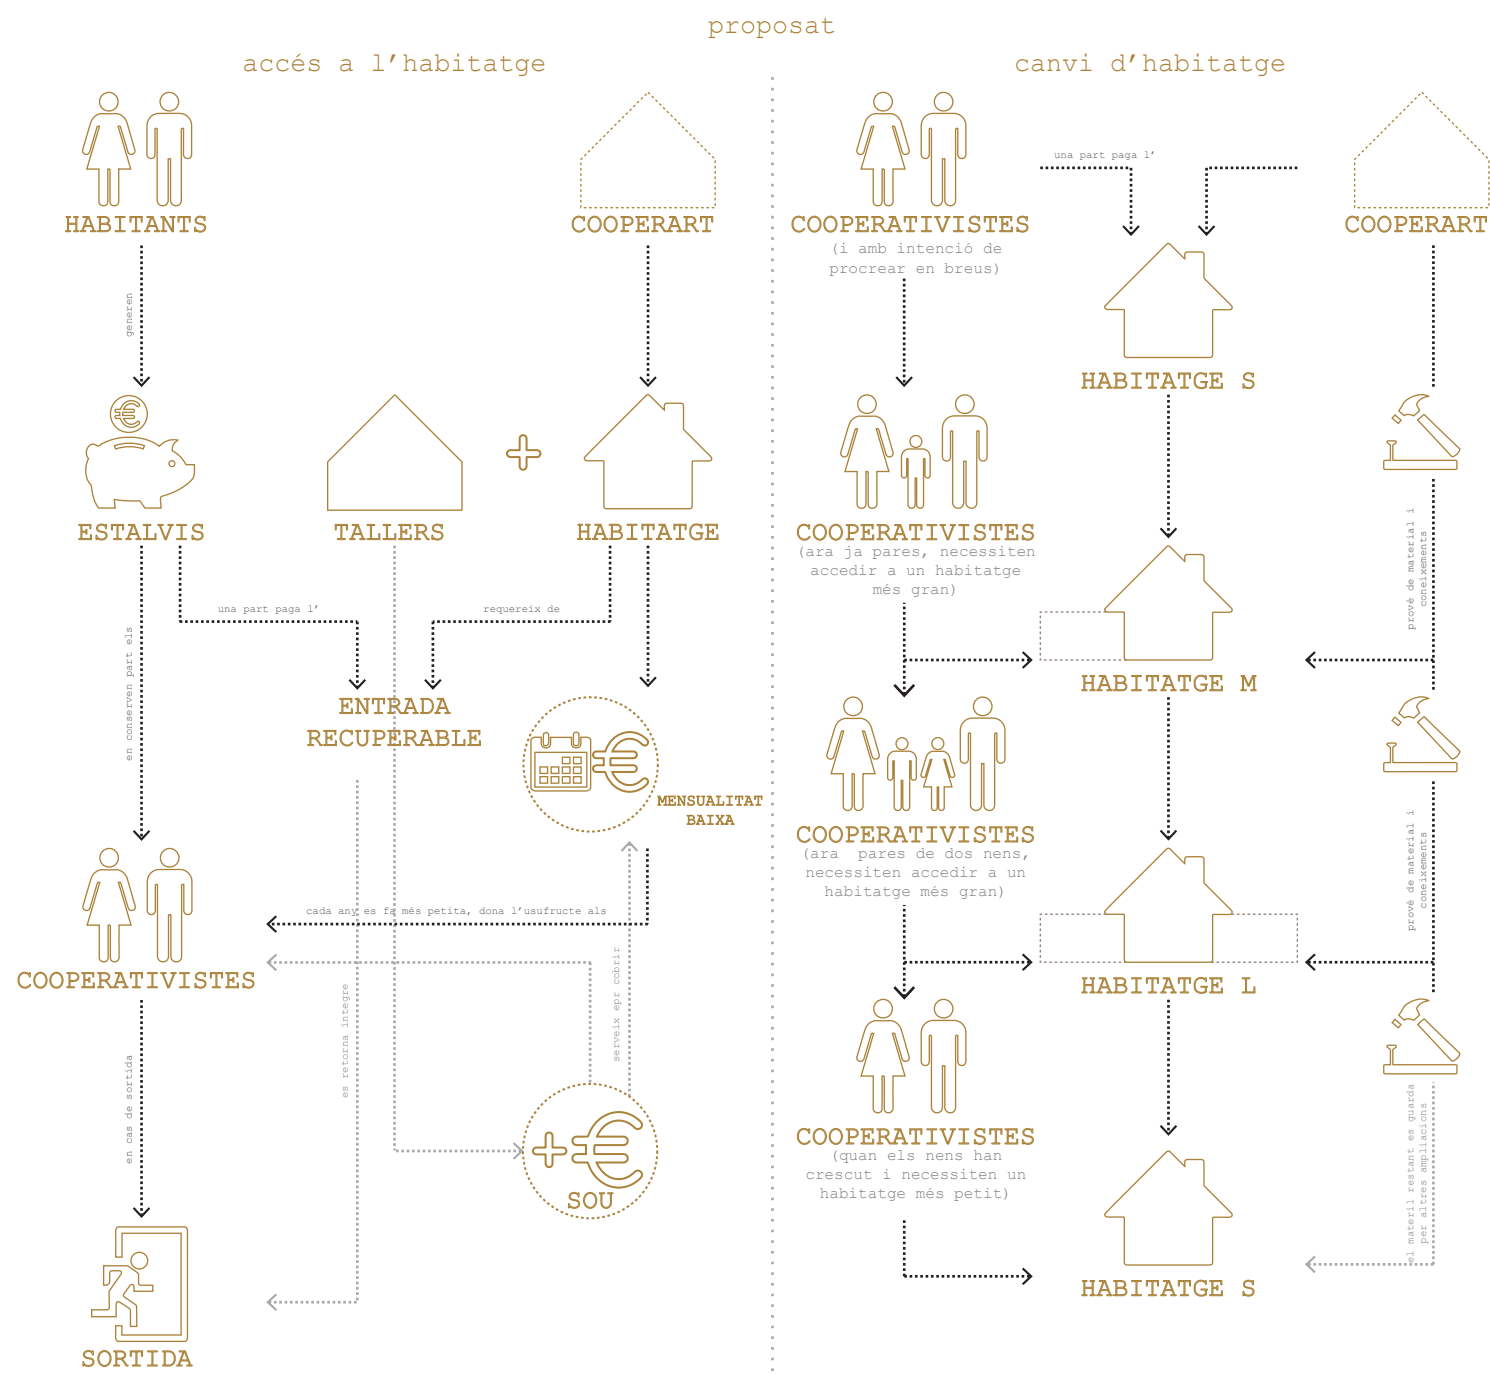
proposat

accés a l'habitatge

HABITANTS

COOPERART

generen

ESTALVIS

TALLERS

+

HABITATGE

en conserven part els

una part paga l'

requereix de

ENTRADA RECUPERABLE

MENSUALITAT BAIXA

COOPERATIVISTES

cada any es fa més petita, dona l'usufructe als

es retorna íntegre

serveix epr cobrir

en cas de sortida

SOU

SORTIDA

canvi d'habitatge

COOPERATIVISTES
(i amb intenció de procrear en breus)

una part paga l'

COOPERART

HABITATGE S

COOPERATIVISTES
(ara ja pares, necessiten accedir a un habitatge més gran)

prové de material i coneixements

HABITATGE M

COOPERATIVISTES
(ara pares de dos nens, necessiten accedir a un habitatge més gran)

prové de material i coneixements

HABITATGE L

COOPERATIVISTES
(quan els nens han crescut i necessiten un habitatge més petit)

el material restant es guarda per altres ampliacions

HABITATGE S